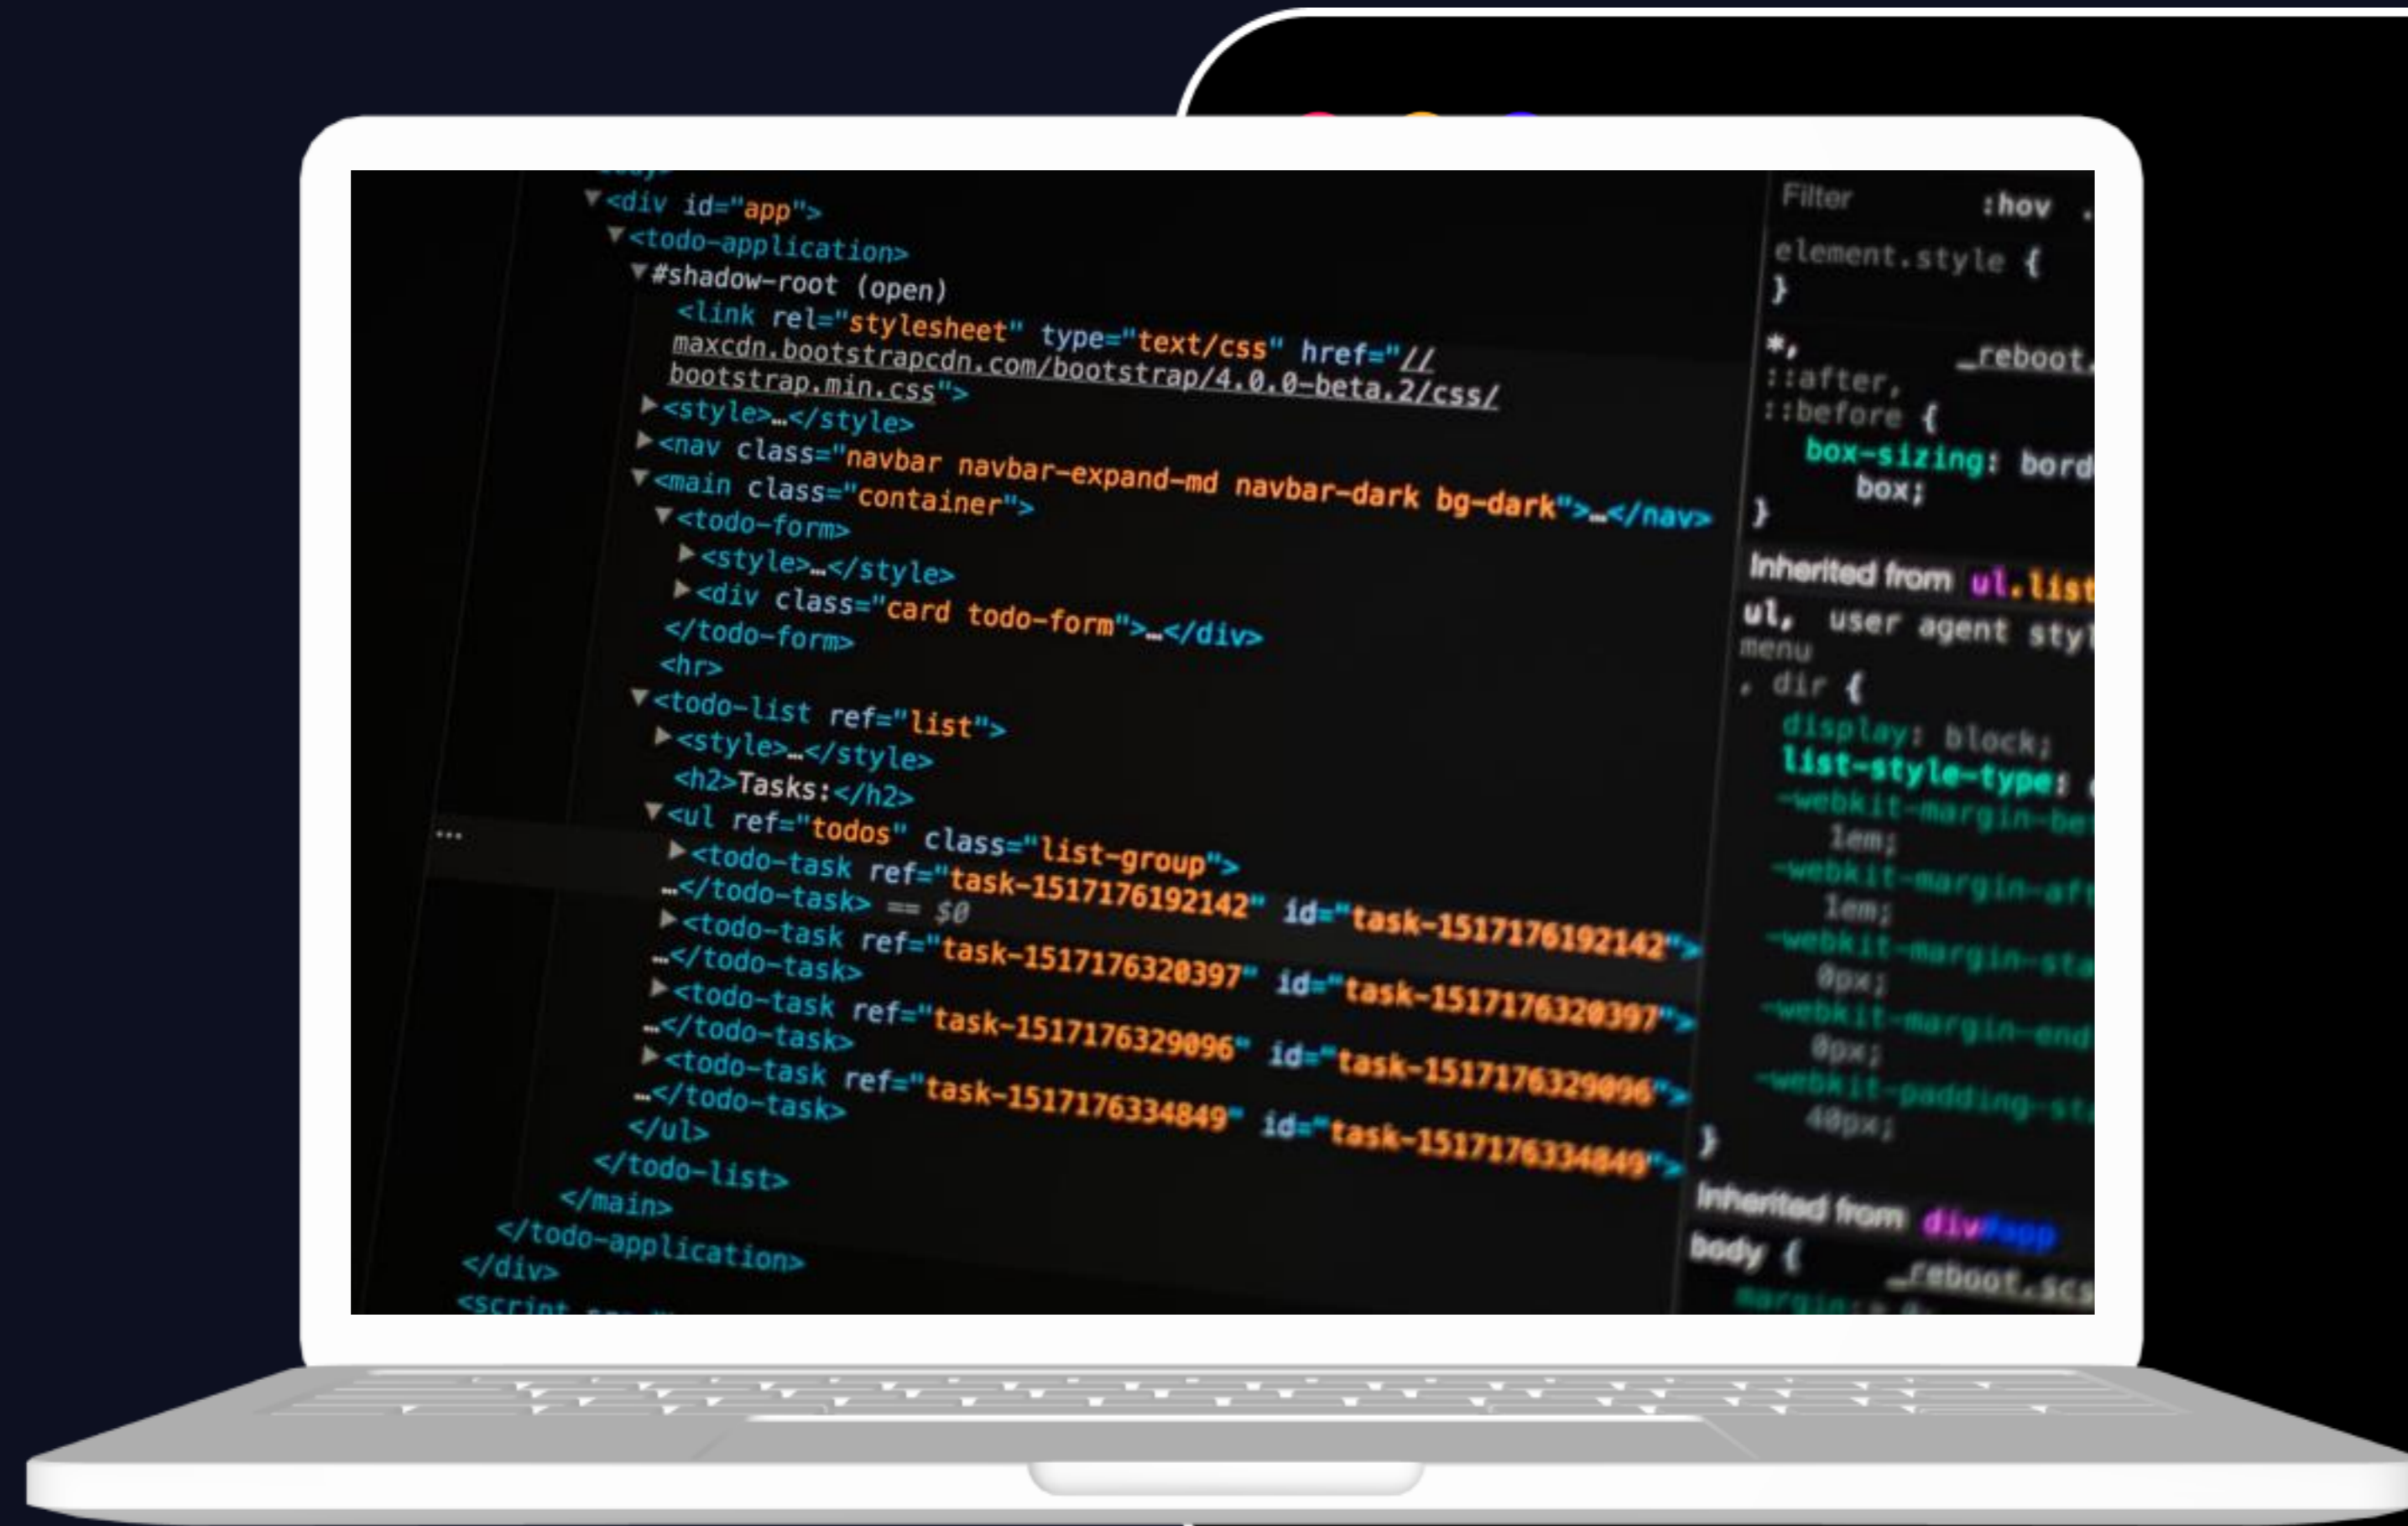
<div id="app">
<todo-application>
#shadow-root (open)
<link rel="stylesheet" type="text/css" href="//maxcdn.bootstrapcdn.com/bootstrap/4.0.0-beta.2/css/bootstrap.min.css">
<style>…</style>
<nav class="navbar navbar-expand-md navbar-dark bg-dark">…</nav>
<main class="container">
<todo-form>
<style>…</style>
<div class="card todo-form">…</div>
</todo-form>
<hr>
<todo-list ref="list">
<style>…</style>
<h2>Tasks:</h2>
<ul ref="todos" class="list-group">
<todo-task ref="task-1517176192142" id="task-1517176192142">
…</todo-task> == $0
<todo-task ref="task-1517176320397" id="task-1517176320397">
…</todo-task>
<todo-task ref="task-1517176329096" id="task-1517176329096">
…</todo-task>
<todo-task ref="task-1517176334849" id="task-1517176334849">
…</todo-task>
</ul>
</todo-list>
</main>
</todo-application>
</div>
<script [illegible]

Filter :hov
element.style {
}
*, _reboot
::after,
::before {
box-sizing: bord
box;
}
Inherited from ul.list
ul, user agent sty
menu
, dir {
display: block;
list-style-type:
-webkit-margin-be
1em;
-webkit-margin-af
1em;
-webkit-margin-sta
0px;
-webkit-margin-end
0px;
-webkit-padding-st
40px;
}
Inherited from div#app
body { _reboot.scs
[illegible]